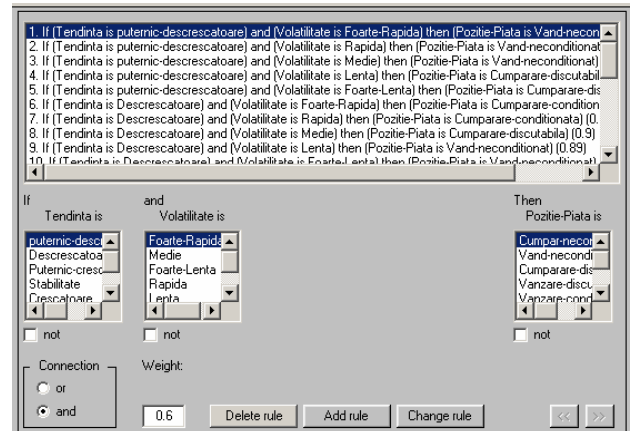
1. If (Tendinta is puternic-descrescatoare) and (Volatilitate is Foarte-Rapida) then (Pozitie-Piata is Vand-necon
2. If (Tendinta is puternic-descrescatoare) and (Volatilitate is Rapida) then (Pozitie-Piata is Vand-neconditionat
3. If (Tendinta is puternic-descrescatoare) and (Volatilitate is Medie) then (Pozitie-Piata is Vand-neconditionat)
4. If (Tendinta is puternic-descrescatoare) and (Volatilitate is Lenta) then (Pozitie-Piata is Cumparare-discutabil
5. If (Tendinta is puternic-descrescatoare) and (Volatilitate is Foarte-Lenta) then (Pozitie-Piata is Cumparare-dis
6. If (Tendinta is Descrescatoare) and (Volatilitate is Foarte-Rapida) then (Pozitie-Piata is Cumparare-condition
7. If (Tendinta is Descrescatoare) and (Volatilitate is Rapida) then (Pozitie-Piata is Cumparare-conditionata) (0.
8. If (Tendinta is Descrescatoare) and (Volatilitate is Medie) then (Pozitie-Piata is Cumparare-discutabila) (0.9)
9. If (Tendinta is Descrescatoare) and (Volatilitate is Lenta) then (Pozitie-Piata is Vand-neconditionat) (0.89)
10. If (Tendinta is Descrescatoare) and (Volatilitate is Foarte-Lenta) then (Pozitie-Piata is Vand-neconditionat)

If
Tendinta is
puternic-desc
Descrescatoa
Puternic-cresc
Stabilitate
Crescatoare
not

and
Volatilitate is
Foarte-Rapida
Medie
Foarte-Lenta
Rapida
Lenta
not

Then
Pozitie-Piata is
Cumpar-necor
Vand-necondi
Cumparare-dis
Vanzare-discu
Vanzare-cond
not

Connection
or
and

Weight:
0.6

Delete rule
Add rule
Change rule
<<
>>